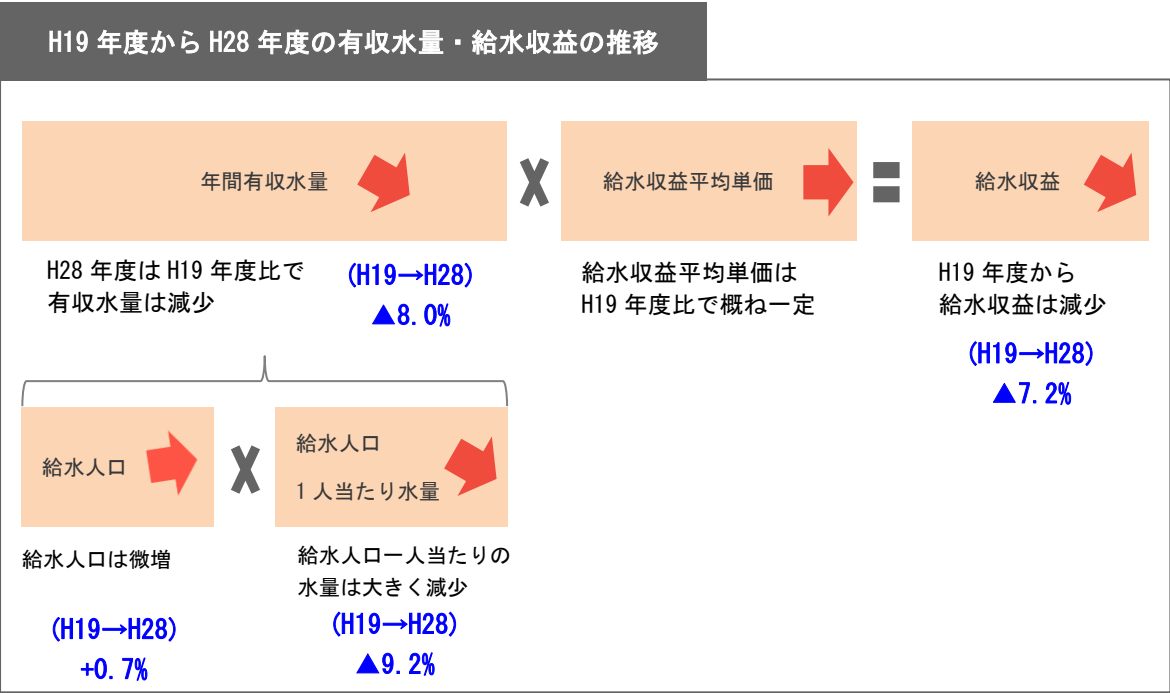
H19 年度から H28 年度の有収水量・給水収益の推移

年間有収水量

X

給水収益平均単価

=

給水収益

H28 年度は H19 年度比で有収水量は減少

(H19→H28)
▲8.0%

給水収益平均単価は H19 年度比で概ね一定

H19 年度から給水収益は減少

(H19→H28)
▲7.2%

給水人口

X

給水人口
1 人当たり水量

給水人口は微増

(H19→H28)
+0.7%

給水人口一人当たりの水量は大きく減少

(H19→H28)
▲9.2%